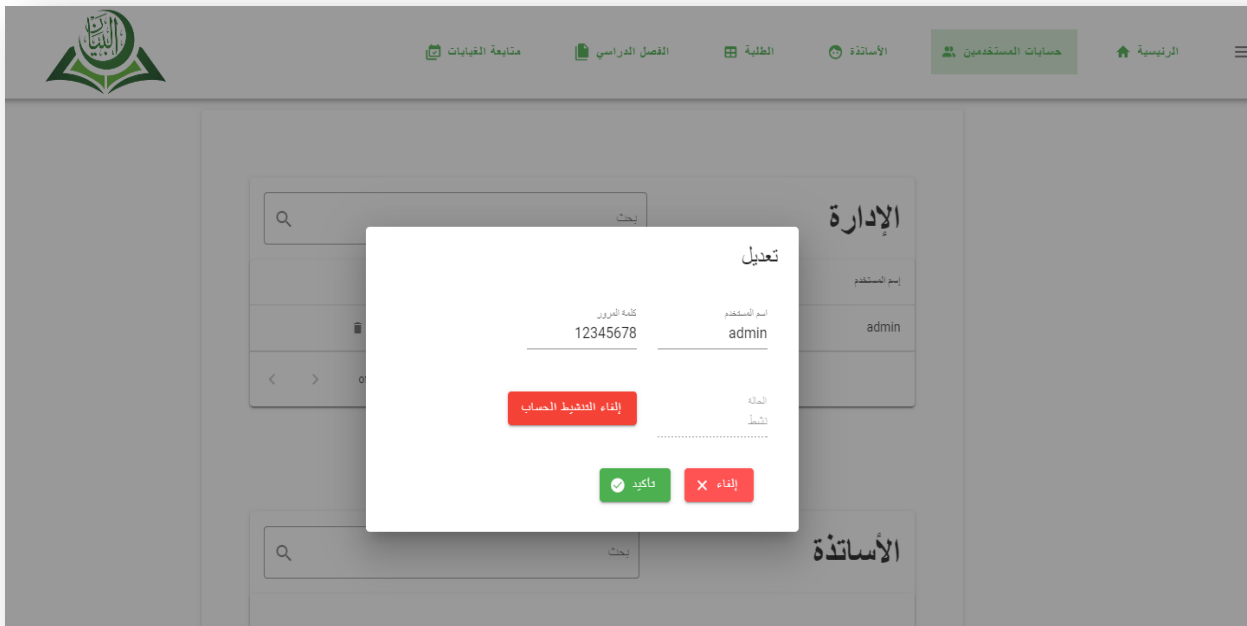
البيان

الرئيسية
حسابات المستخدمين
الأساتذة
الطلبة
الفصل الدراسي
متابعة الغيابات

الإدارة
بحث
إسم المستخدم
admin

تعديل
اسم المستخدم
admin
كلمة المرور
12345678
الحالة
نشط
إلغاء التنشيط الحساب
إلغاء
تأكيد

الأساتذة
بحث